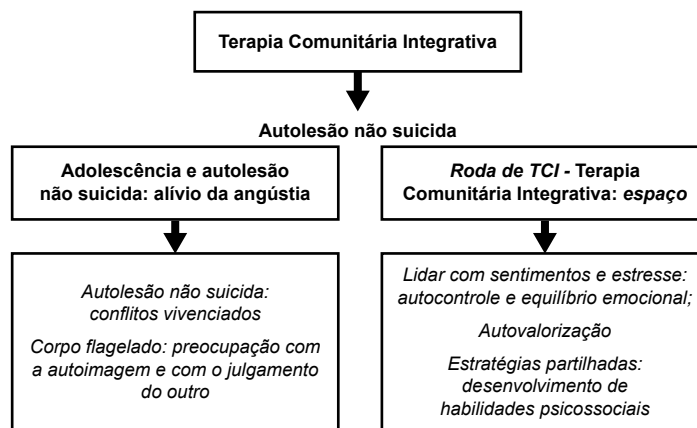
Terapia Comunitária Integrativa

Autolesão não suicida

Adolescência e autolesão não suicida: alívio da angústia

Autolesão não suicida: conflitos vivenciados

Corpo flagelado: preocupação com a autoimagem e com o julgamento do outro

Roda de TCI - Terapia Comunitária Integrativa: espaço

Lidar com sentimentos e estresse: autocontrole e equilíbrio emocional;

Autovalorização

Estratégias partilhadas: desenvolvimento de habilidades psicossociais